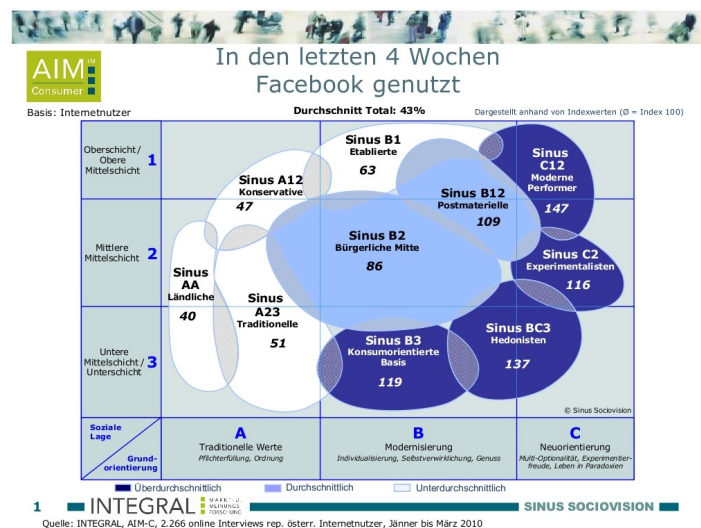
AIM Consumer

In den letzten 4 Wochen Facebook genutzt

Basis: Internetnutzer

Durchschnitt Total: 43%

Dargestellt anhand von Indexwerten (Ø = Index 100)

Oberschicht / Obere Mittelschicht 1

Mittlere Mittelschicht 2

Untere Mittelschicht / Unterschicht 3

Sinus B1 Etablierte 63

Sinus A12 Konservative 47

Sinus C12 Moderne Performer 147

Sinus B12 Postmaterielle 109

Sinus B2 Bürgerliche Mitte 86

Sinus C2 Experimentalisten 116

Sinus AA Ländliche 40

Sinus A23 Traditionelle 51

Sinus B3 Konsumorientierte Basis 119

Sinus BC3 Hedonisten 137

© Sinus Sociovision

Soziale Lage

Grundorientierung

A Traditionelle Werte Pflichterfüllung, Ordnung

B Modernisierung Individualisierung, Selbstverwirklichung, Genuss

C Neuorientierung Multi-Optionalität, Experimentierfreude, Leben in Paradoxien

Überdurchschnittlich

Durchschnittlich

Unterdurchschnittlich

1

INTEGRAL MARKT- U. MEINUNGSFORSCHUNG

SINUS SOCIOVISION

Quelle: INTEGRAL, AIM-C, 2.266 online Interviews rep. österr. Internetnutzer, Jänner bis März 2010